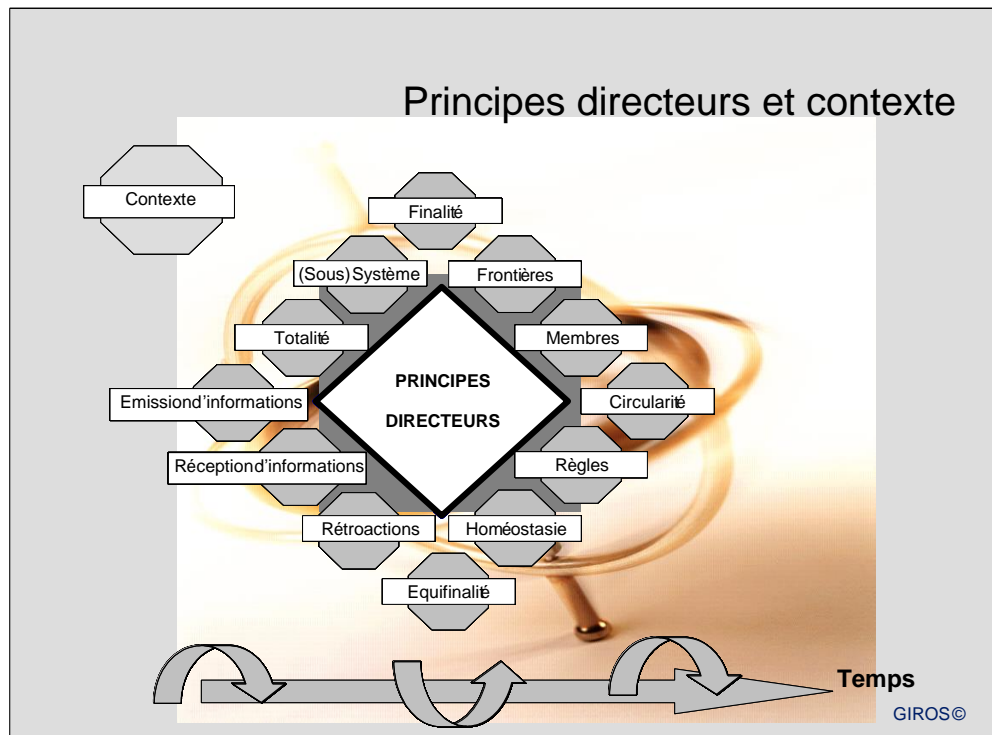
Principes directeurs et contexte

Contexte

Finalité

(Sous) Système

Frontières

Totalité

Membres

PRINCIPES

DIRECTEURS

Emissiond'informations

Circularité

Réceptiond'informations

Règles

Rétroactions

Homéostasie

Equifinalité

Temps

GIROS©